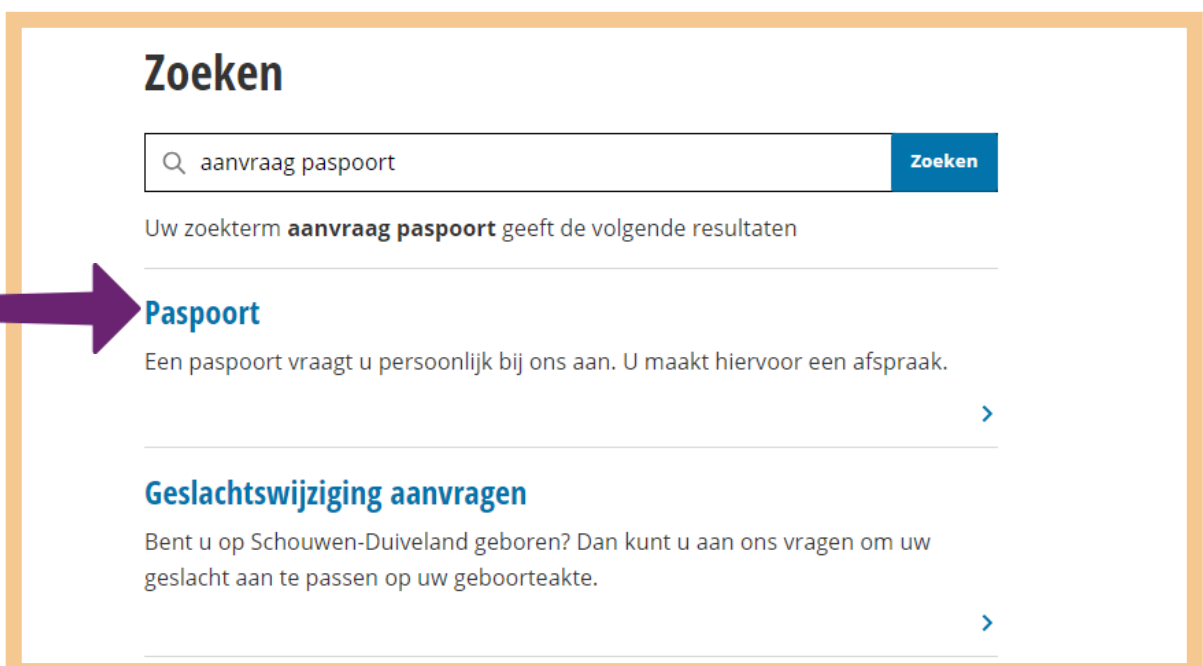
Zoeken

aanvraag paspoort

Zoeken

Uw zoekterm **aanvraag paspoort** geeft de volgende resultaten

Paspoort

Een paspoort vraagt u persoonlijk bij ons aan. U maakt hiervoor een afspraak.

Geslachtswijziging aanvragen

Bent u op Schouwen-Duiveland geboren? Dan kunt u aan ons vragen om uw geslacht aan te passen op uw geboorteakte.